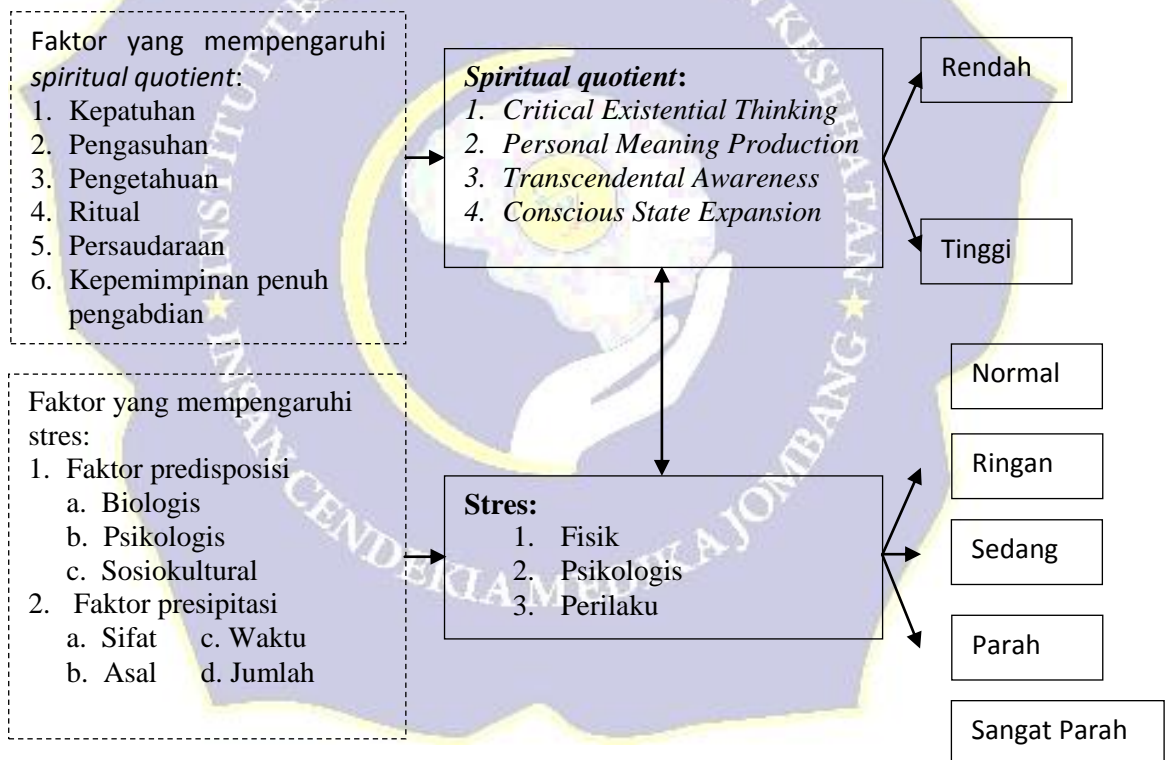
Faktor yang mempengaruhi *spiritual quotient*:
1. Kepatuhan
2. Pengasuhan
3. Pengetahuan
4. Ritual
5. Persaudaraan
6. Kepemimpinan penuh pengabdian

***Spiritual quotient*:**
*1. Critical Existential Thinking*
*2. Personal Meaning Production*
*3. Transcendental Awareness*
*4. Conscious State Expansion*

Rendah

Tinggi

Faktor yang mempengaruhi stres:
1. Faktor predisposisi
a. Biologis
b. Psikologis
c. Sosiokultural
2. Faktor presipitasi
a. Sifat c. Waktu
b. Asal d. Jumlah

**Stres:**
1. Fisik
2. Psikologis
3. Perilaku

Normal

Ringan

Sedang

Parah

Sangat Parah